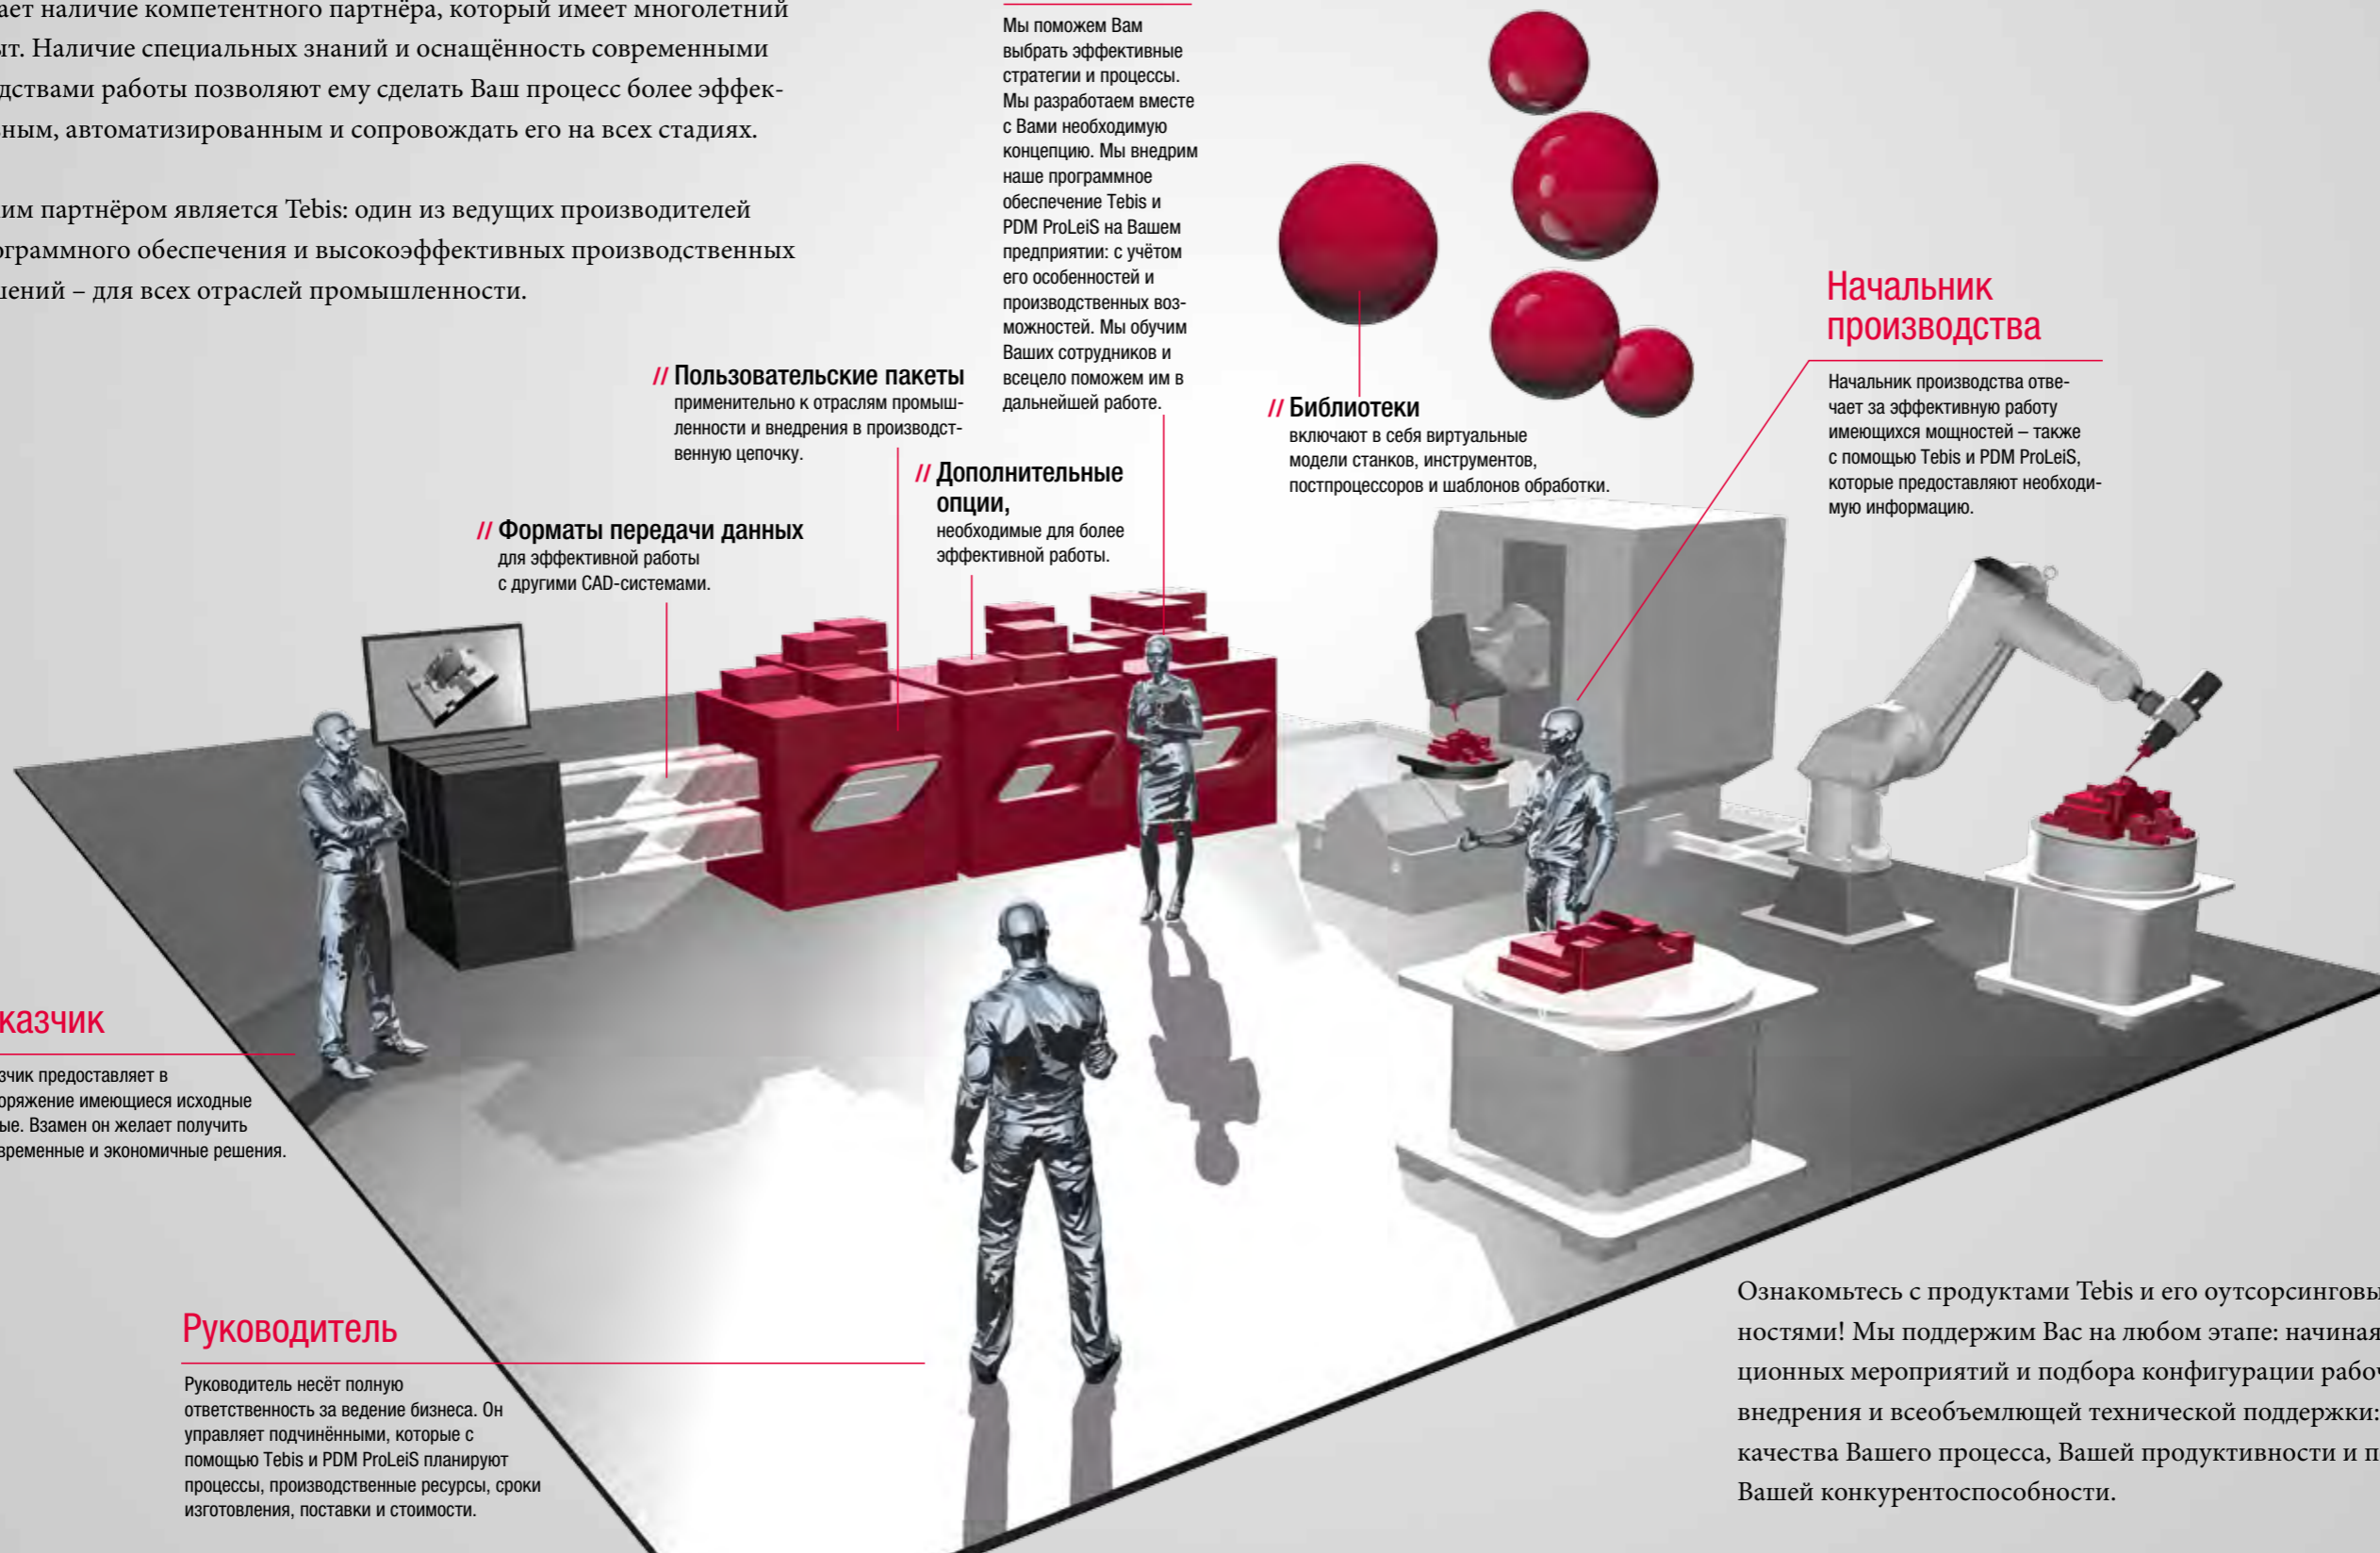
ает наличие компетентного партнёра, который имеет многолетний ыт. Наличие специальных знаний и оснащённость современными дствами работы позволяют ему сделать Ваш процесс более эффекным, автоматизированным и сопровождать его на всех стадиях.

им партнёром является Tebis: один из ведущих производителей граммного обеспечения и высокоэффективных производственных ений – для всех отраслей промышленности.

Мы поможем Вам выбрать эффективные стратегии и процессы. Мы разработаем вместе с Вами необходимую концепцию. Мы внедрим наше программное обеспечение Tebis и PDM ProLeiS на Вашем предприятии: с учётом его особенностей и производственных возможностей. Мы обучим Ваших сотрудников и всецело поможем им в дальнейшей работе.

// Пользовательские пакеты
применительно к отраслям промышленности и внедрения в производственную цепочку.

// Библиотеки
включают в себя виртуальные модели станков, инструментов, постпроцессоров и шаблонов обработки.

Начальник производства

Начальник производства отвечает за эффективную работу имеющихся мощностей – также с помощью Tebis и PDM ProLeiS, которые предоставляют необходимую информацию.

// Дополнительные опции,
необходимые для более эффективной работы.

// Форматы передачи данных
для эффективной работы с другими CAD-системами.

казчик

зчик предоставляет в оряжение имеющиеся исходные ые. Взамен он желает получить временные и экономичные решения.

Руководитель

Руководитель несёт полную ответственность за ведение бизнеса. Он управляет подчинёнными, которые с помощью Tebis и PDM ProLeiS планируют процессы, производственные ресурсы, сроки изготовления, поставки и стоимости.

Ознакомьтесь с продуктами Tebis и его оутсорсинговы ностями! Мы поддержим Вас на любом этапе: начиная ционных мероприятий и подбора конфигурации рабо внедрения и всеобъемлющей технической поддержки: качества Вашего процесса, Вашей продуктивности и п Вашей конкурентоспособности.